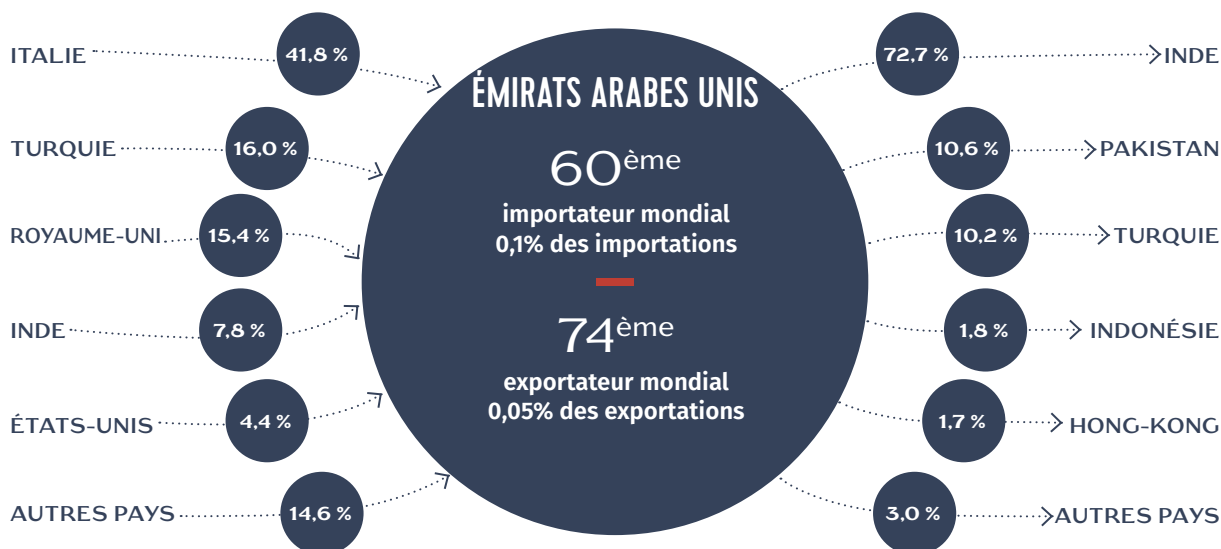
ITALIE 41,8 %

TURQUIE 16,0 %

ROYAUME-UNI 15,4 %

INDE 7,8 %

ÉTATS-UNIS 4,4 %

AUTRES PAYS 14,6 %

ÉMIRATS ARABES UNIS

60ème

importateur mondial
0,1% des importations

74ème

exportateur mondial
0,05% des exportations

72,7 % INDE

10,6 % PAKISTAN

10,2 % TURQUIE

1,8 % INDONÉSIE

1,7 % HONG-KONG

3,0 % AUTRES PAYS